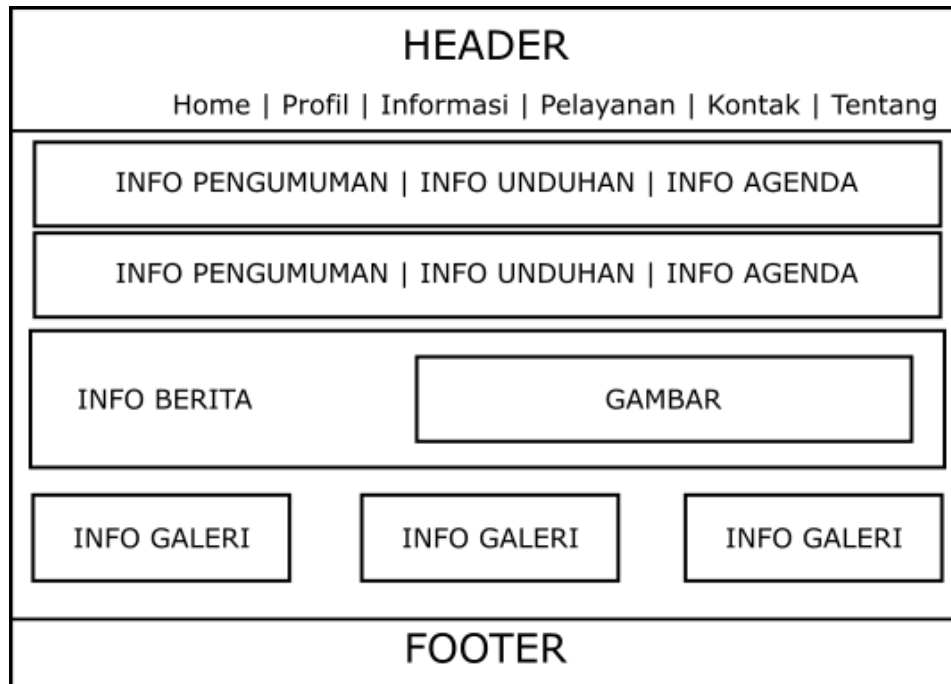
HEADER

Home | Profil | Informasi | Pelayanan | Kontak | Tentang

INFO PENGUMUMAN | INFO UNDUHAN | INFO AGENDA

INFO PENGUMUMAN | INFO UNDUHAN | INFO AGENDA

INFO BERITA

GAMBAR

INFO GALERI

INFO GALERI

INFO GALERI

FOOTER